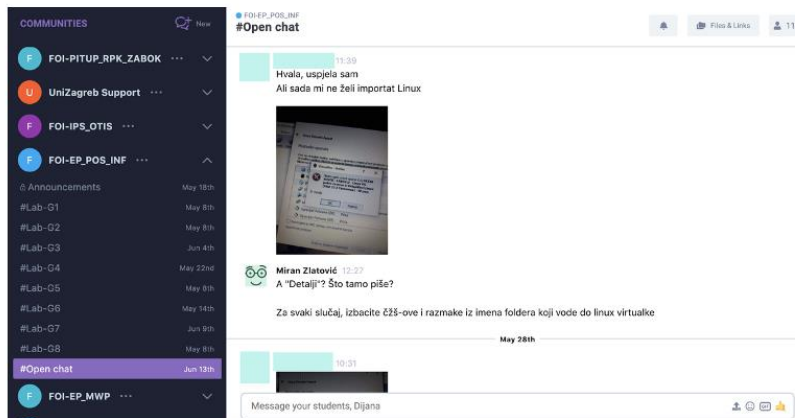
COMMUNITIES New

F FOI-PITUP_RPK_ZABOK ···

U UniZagreb Support ···

F FOI-IPS_OTIS ···

F FOI-EP_POS_INF ···

Announcements May 18th

#Lab-G1 May 8th

#Lab-G2 May 8th

#Lab-G3 Jun 4th

#Lab-G4 May 22nd

#Lab-G5 May 8th

#Lab-G6 May 14th

#Lab-G7 Jun 9th

#Lab-G8 May 8th

#Open chat Jun 13th

F FOI-EP_MWP ···

FOI-EP_POS_INF
#Open chat

Files & Links

11:39
Hvala, uspjela sam
Ali sada mi ne želi importat Linux

Miran Zlatović 12:27
A "Detalji"? Što tamo piše?

Za svaki slučaj, izbacite čžš-ove i razmake iz imena foldera koji vode do linux virtualke

May 28th

10:31

Message your students, Dijana